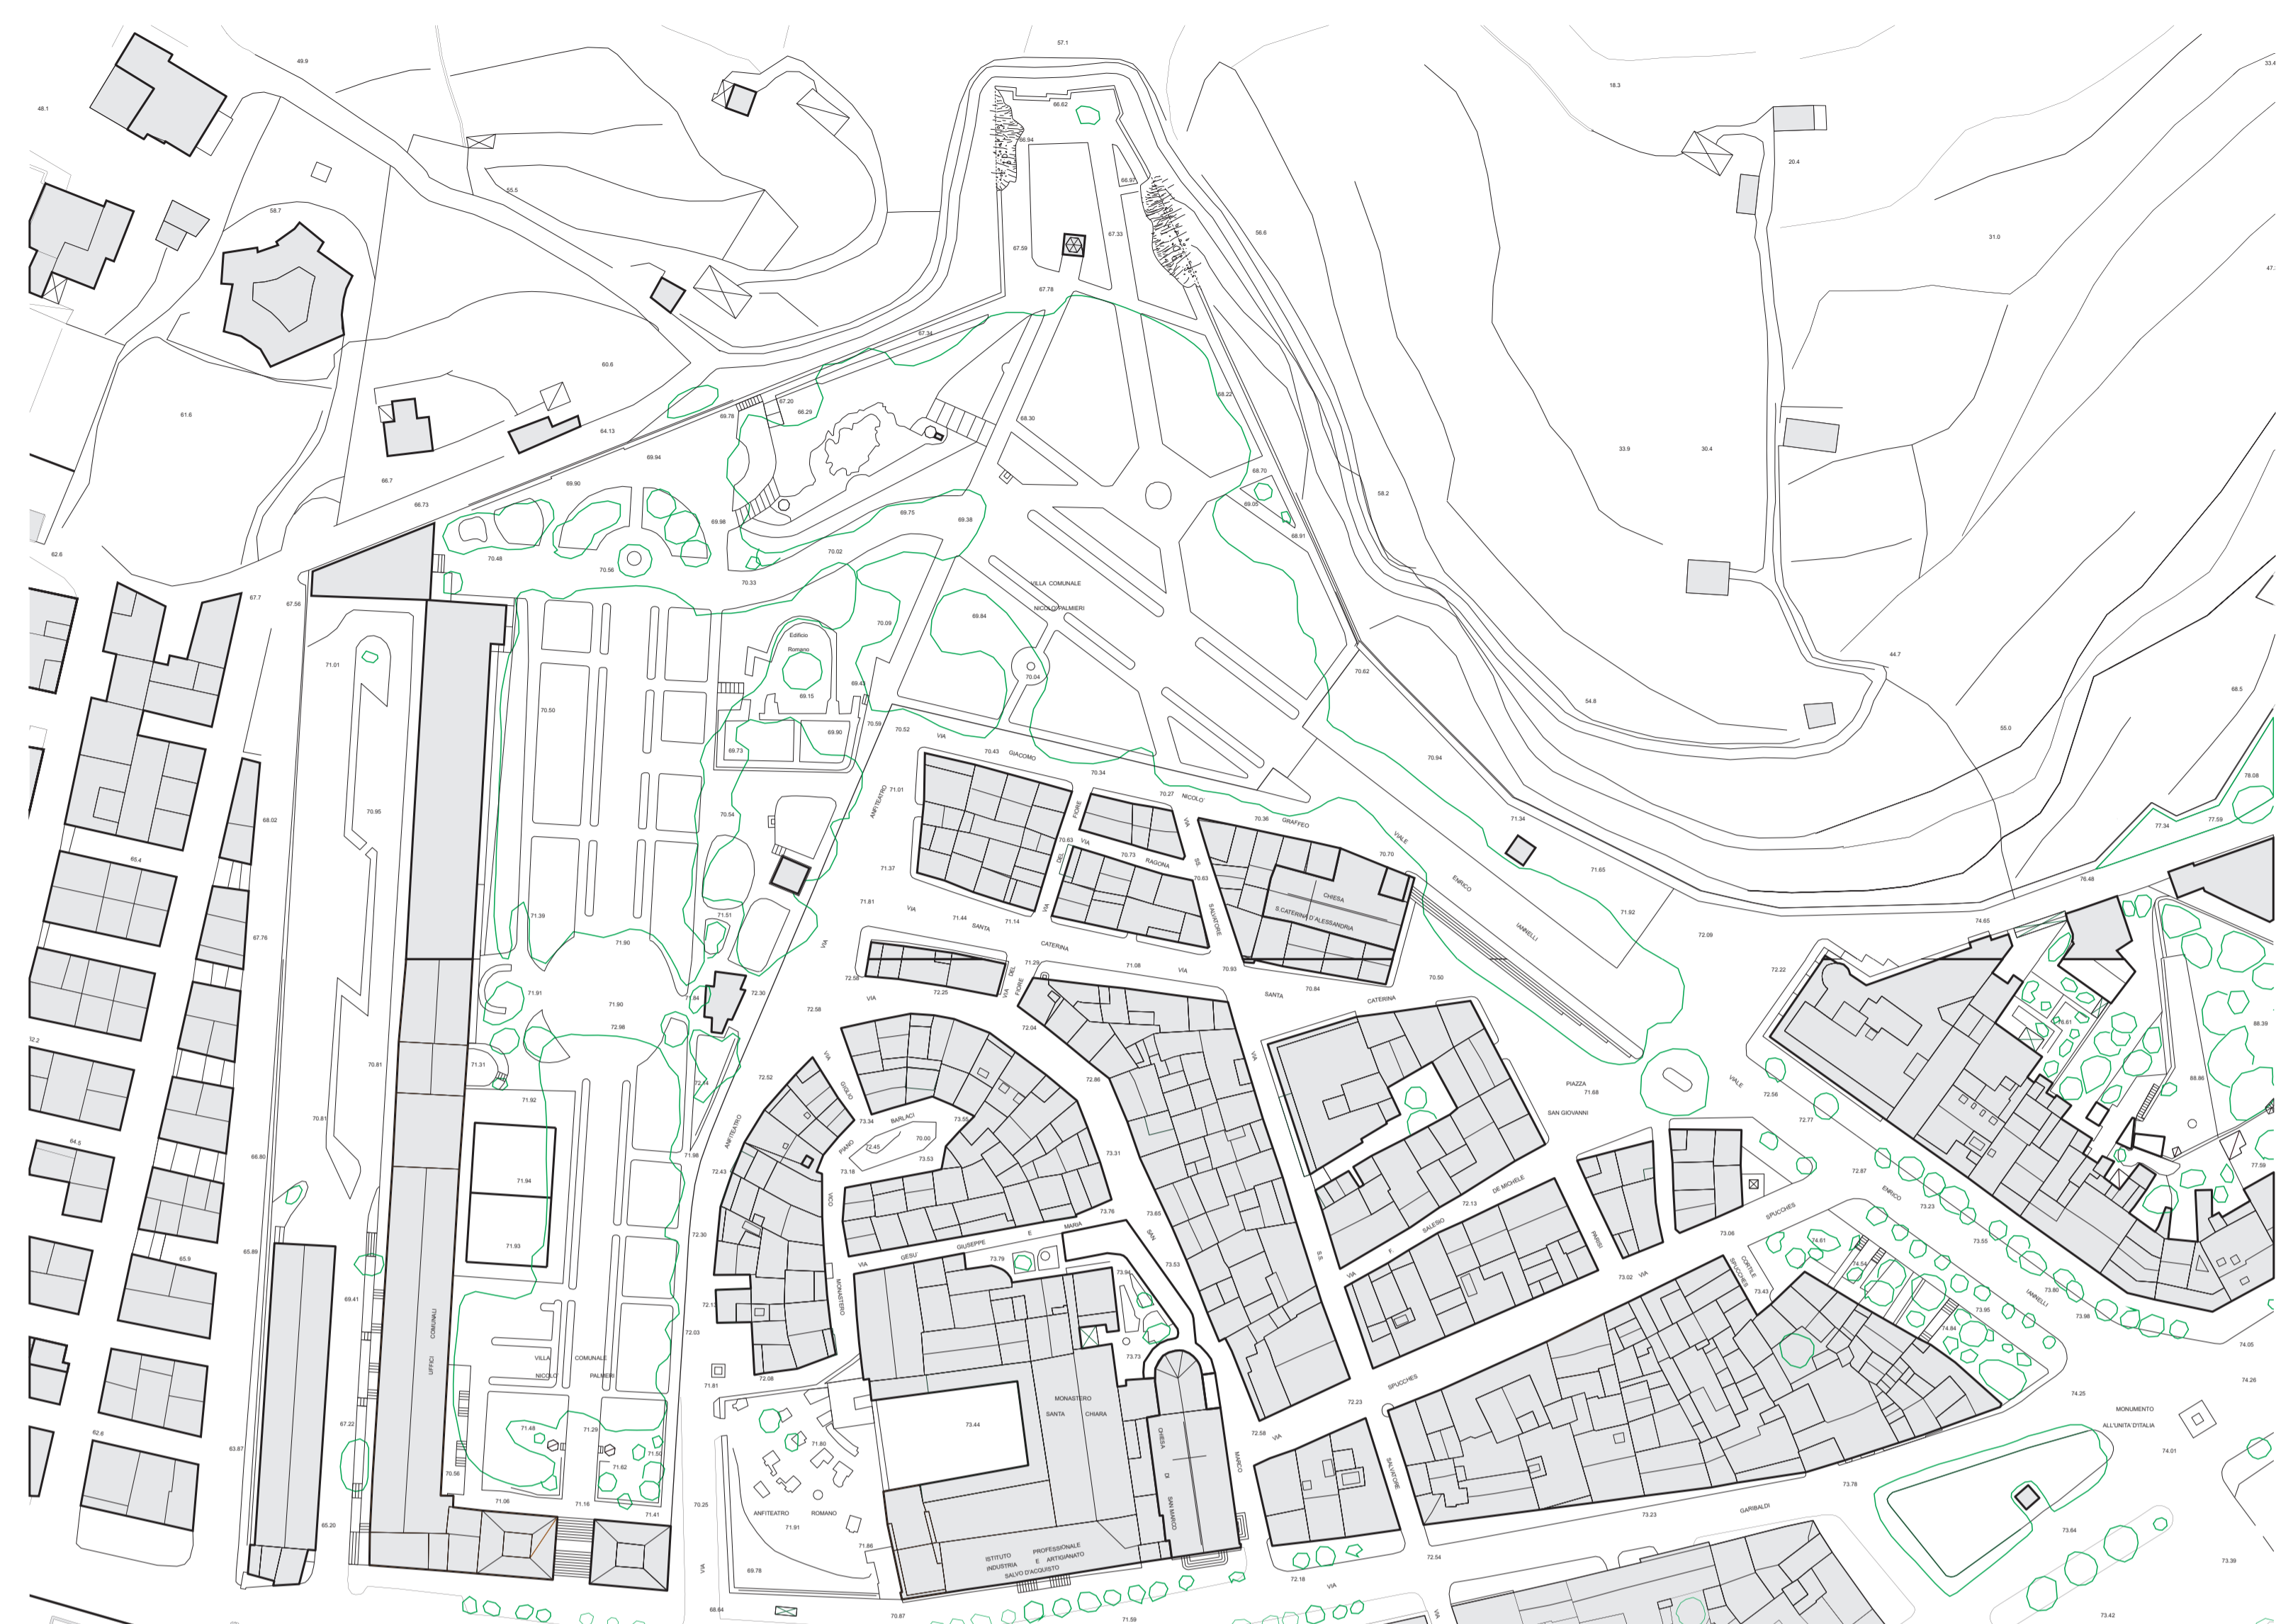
57.1

49.9

48.1

66.62

66.94

55.5

58.7

66.97

67.33

56.6

67.59

18.3

20.4

31.0

33.4

67.78

60.6

67.34

61.6

67.20

66.29

69.78

64.13

68.30

68.22

69.94

66.7

69.90

66.73

68.70

69.05

68.91

58.2

69.75

69.38

69.98

33.9

30.4

70.02

70.46

70.56

70.33

62.6

67.7

67.56

VILLA COMUNALE

NICOLO' PALMIERI

Edificio

Romano

70.09

69.84

71.01

69.15

69.43

70.04

70.62

44.7

54.8

68.5

55.0

70.50

70.59

70.52

69.90

69.73

VIA

70.43

GIACOMO

70.34

70.94

78.08

68.02

70.95

AMFITEATRO

71.01

70.27

NICOLO'

FERRO

VIA

70.36

GRAFFEO

VIALE

71.34

77.34

77.59

70.54

70.63

DEL

VIA

70.73

RAGONA

SS

70.70

65.4

71.37

70.63

CHIESA

ENRICO

71.65

76.48

S.CATERINA D'ALESSANDRIA

71.81

VIA

71.44

SANTA

71.14

SALVATORE

IANNELLI

71.92

67.76

71.39

71.51

71.90

VIA

CATERINA

72.09

74.65

71.08

VIA

70.93

72.22

72.58

72.25

DEL

71.29

PORTO

VIA

SANTA

70.84

CATERINA

70.50

71.91

71.90

71.84

72.30

72.58

72.98

72.04

88.39

76.61

62.2

70.81

71.31

VIA

72.52

PIAZZA

71.66

VALE

88.86

72.86

SAN GIOVANNI

72.14

GIGLIO

72.56

64.5

71.92

70.81

73.34

BARLACI

73.55

72.77

PIANO

73.00

72.45

AMFITEATRO

73.18

73.53

73.31

66.80

71.98

71.94

72.43

72.87

DE MICHELE

VICO

ENRICO

73.23

77.59

72.13

73.65

73.76

SALESIO

SPUCCHES

65.9

E

MARIA

F.

SAN

73.06

74.61

73.55

PARISI

65.89

72.30

71.93

VIA

GESU'

GIUSEPPE

73.79

SS

CORTILE SPUCCHES

VIA

74.54

73.53

73.94

73.02

VIA

73.43

73.80

69.41

MONASTERO

IANNELLI

COMUNALI

72.11

73.95

UFFICI

73.98

74.84

72.03

73.73

VILLA

COMUNALE

74.05

NICOLO'

PALMIERI

71.81

72.08

SPUCCHES

74.26

MONASTERO

62.6

SANTA

CHIARA

72.23

74.25

MONUMENTO

67.22

73.44

ALL'UNITA' D'ITALIA

CHIESA

71.48

71.29

63.87

71.80

VIA

72.58

74.01

DI

MARCO

SALVATORE

71.52

71.62

70.56

73.78

71.06

71.16

SAN MARCO

GARIBALDI

70.25

71.41

73.23

65.20

ANFITEATRO

ROMANO

73.64

71.91

PROFESSIONALE

ISTITUTO

E

ARTIGIANATO

71.86

INDUSTRIA

SALVO D'ACQUISTO

72.54

73.39

VIA

69.78

72.18

VIA

68.64

70.87

71.59

73.42

VIA